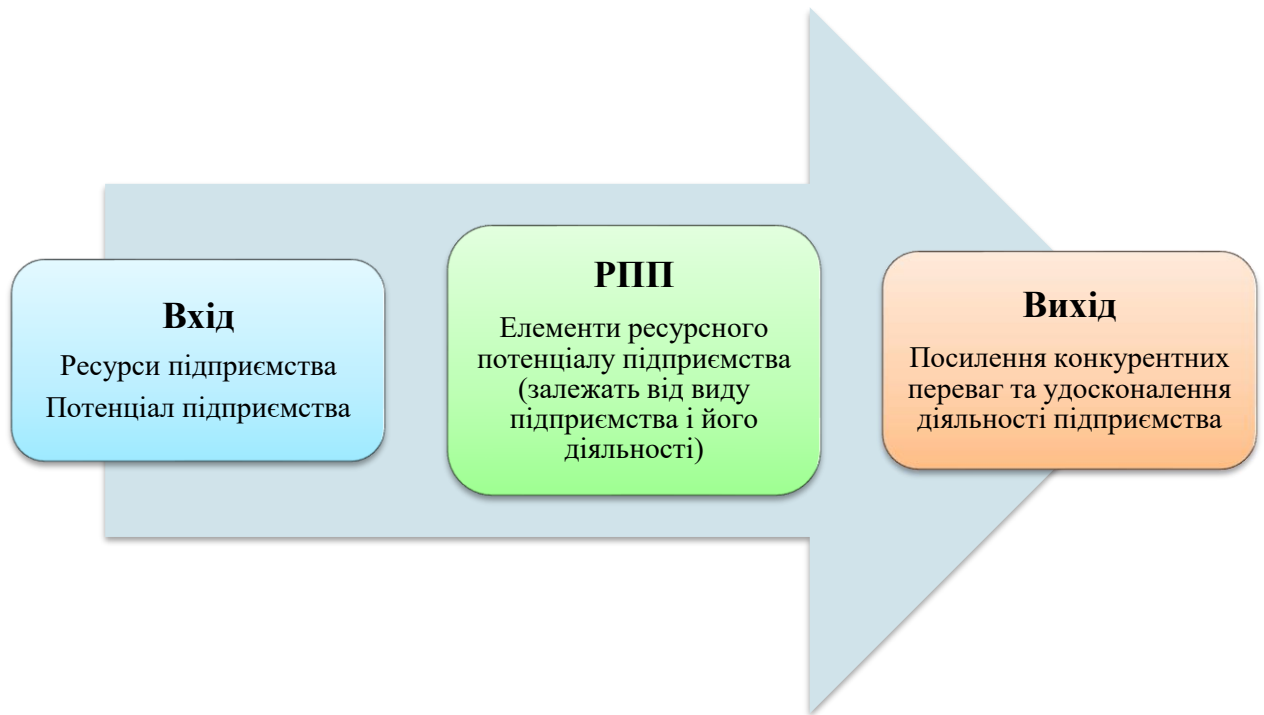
Вхід

Ресурси підприємства

Потенціал підприємства

РПП

Елементи ресурсного потенціалу підприємства (залежать від виду підприємства і його діяльності)

Вихід

Посилення конкурентних переваг та удосконалення діяльності підприємства